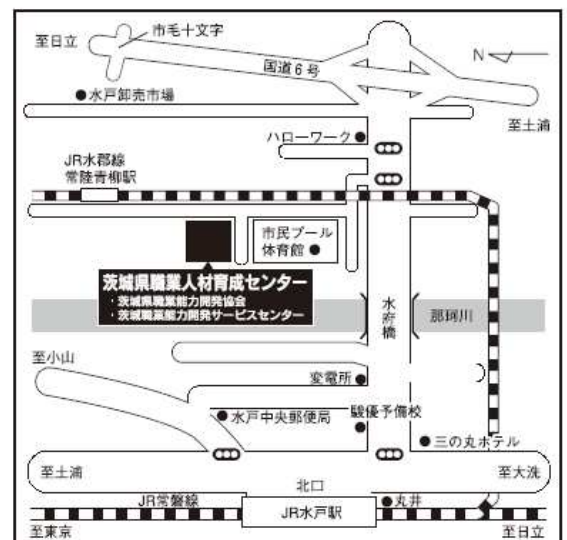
至日立
市毛十文字
N
国道6号
水戸卸売市場
至土浦
ハローワーク
JR水郡線
常陸青柳駅
市民プール
体育館
茨城県職業人材育成センター
・茨城県職業能力開発協会
・茨城職業能力開発サービスセンター
水府橋
那珂川
至小山
変電所
水戸中央郵便局
駿優予備校
三の丸ホテル
至土浦
至大洗
北口
JR常磐線
丸井
JR水戸駅
至東京
至日立